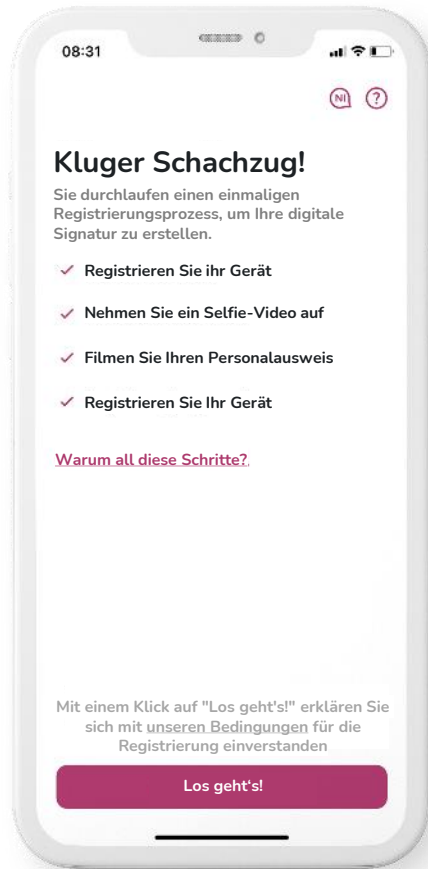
08:31

NI ?

Kluger Schachzug!

Sie durchlaufen einen einmaligen Registrierungsprozess, um Ihre digitale Signatur zu erstellen.

✓ Registrieren Sie ihr Gerät

✓ Nehmen Sie ein Selfie-Video auf

✓ Filmen Sie Ihren Personalausweis

✓ Registrieren Sie Ihr Gerät

Warum all diese Schritte?

Mit einem Klick auf "Los geht's!" erklären Sie sich mit unseren Bedingungen für die Registrierung einverstanden

Los geht's!